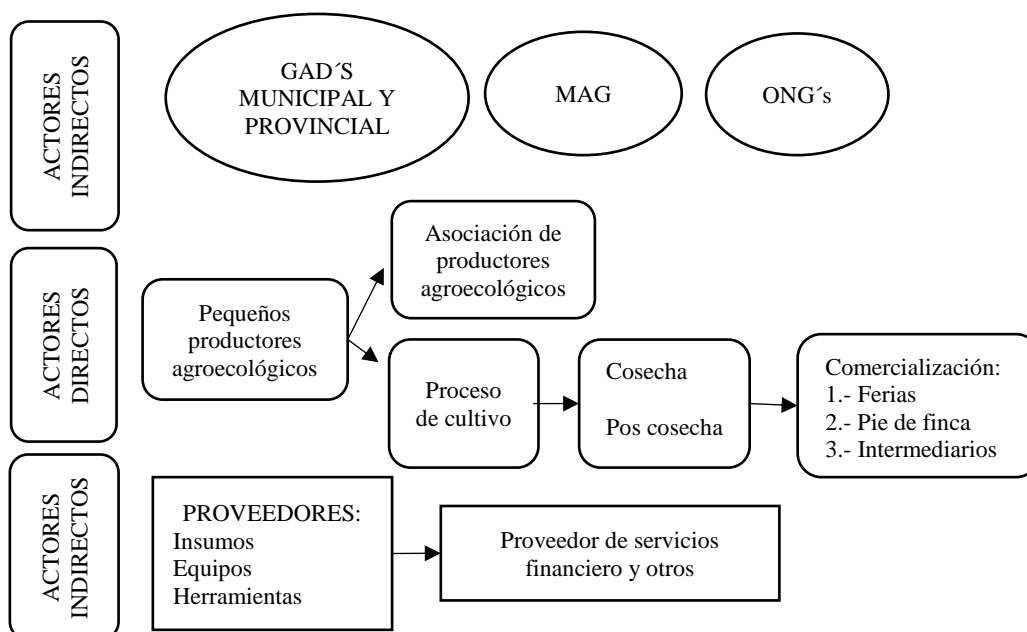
ACTORES INDIRECTOS

GAD´S MUNICIPAL Y PROVINCIAL

MAG

ONG´s

ACTORES DIRECTOS

Asociación de productores agroecológicos

Pequeños productores agroecológicos

Proceso de cultivo

Cosecha

Pos cosecha

Comercialización:
1.- Ferias
2.- Pie de finca
3.- Intermediarios

ACTORES INDIRECTOS

PROVEEDORES:
Insumos
Equipos
Herramientas

Proveedor de servicios financiero y otros